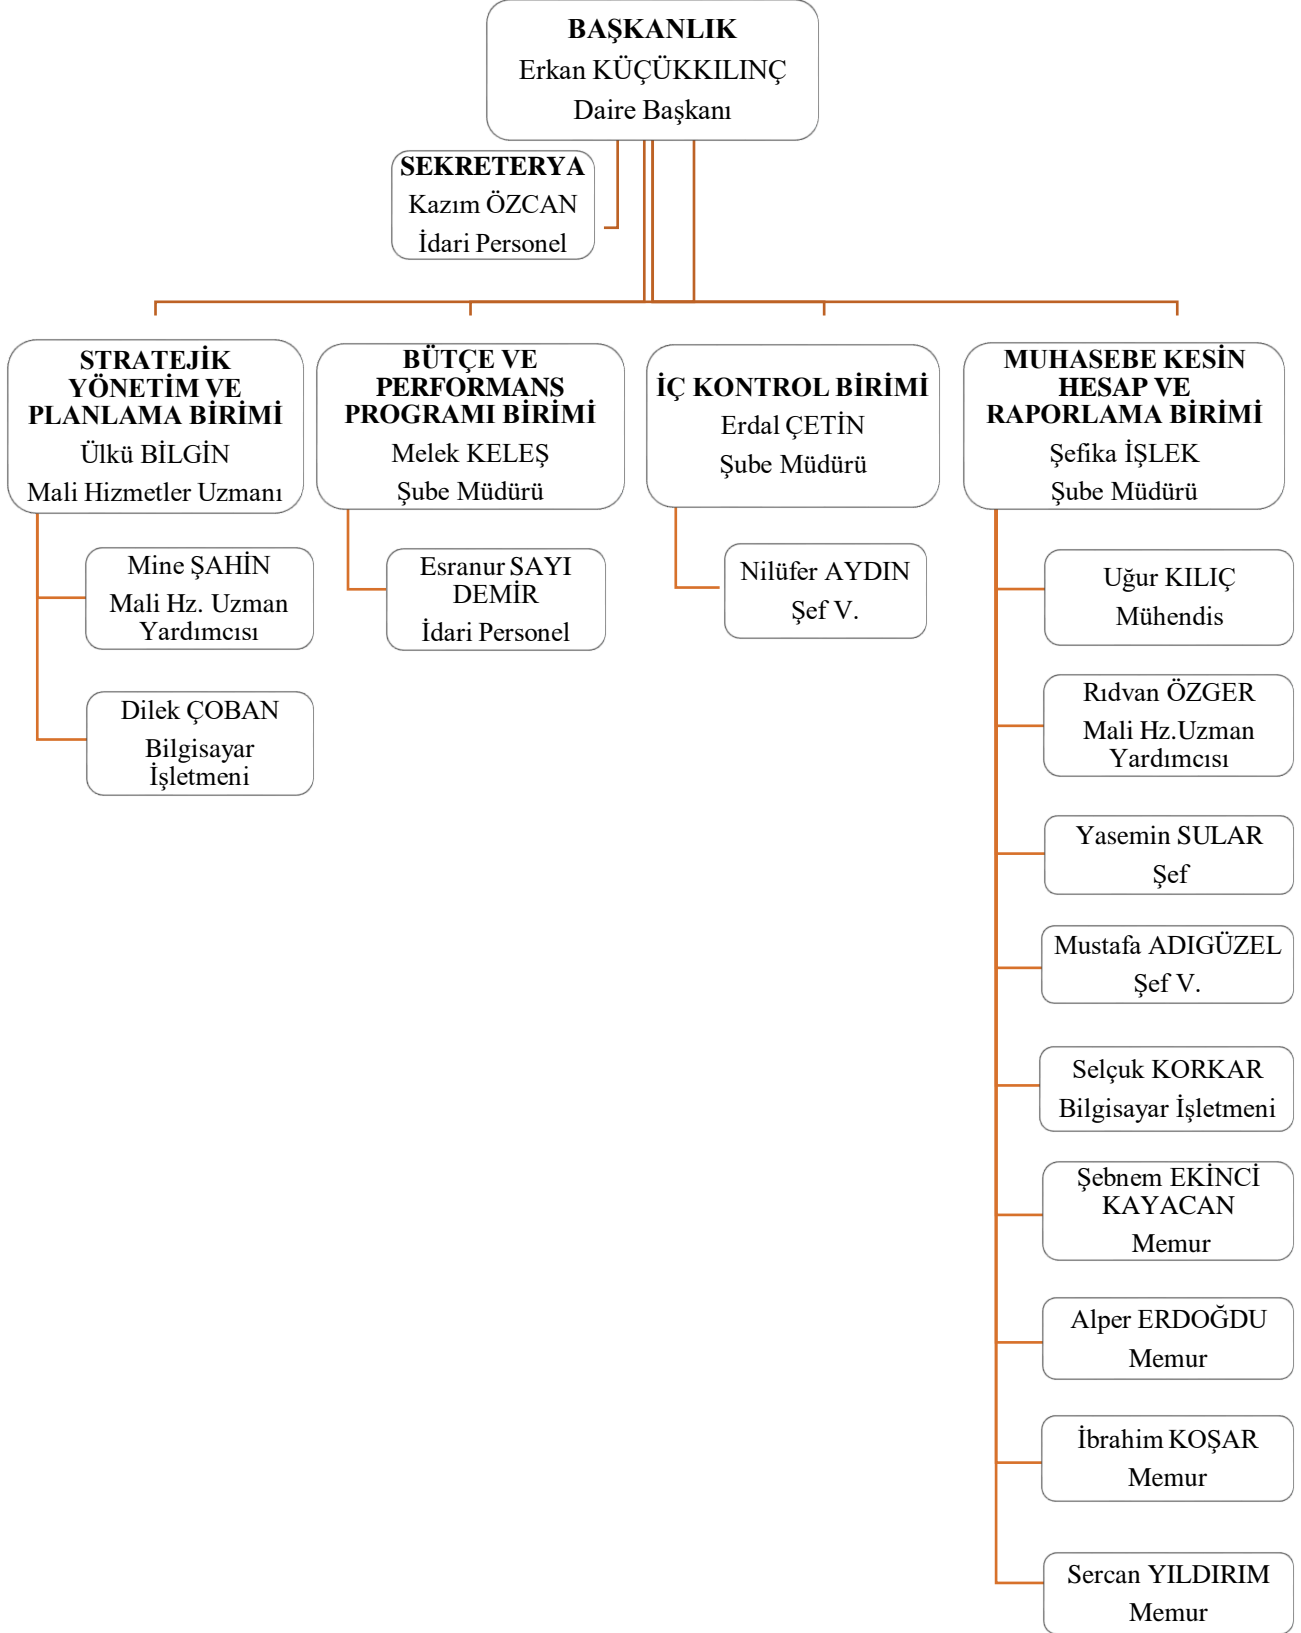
BAŞKANLIK
Erkan KÜÇÜKKILINÇ
Daire Başkanı

SEKRETERYA
Kazım ÖZCAN
İdari Personel

STRATEJİK YÖNETİM VE PLANLAMA BİRİMİ
Ülkü BİLGİN
Mali Hizmetler Uzmanı

Mine ŞAHİN
Mali Hz. Uzman Yardımcısı

Dilek ÇOBAN
Bilgisayar İşletmeni

BÜTÇE VE PERFORMANS PROGRAMI BİRİMİ
Melek KELEŞ
Şube Müdürü

Esranur SAYI DEMİR
İdari Personel

İÇ KONTROL BİRİMİ
Erdal ÇETİN
Şube Müdürü

Nilüfer AYDIN
Şef V.

MUHASEBE KESİN HESAP VE RAPORLAMA BİRİMİ
Şefika İŞLEK
Şube Müdürü

Uğur KILIÇ
Mühendis

Rıdvan ÖZGER
Mali Hz.Uzman Yardımcısı

Yasemin SULAR
Şef

Mustafa ADIGÜZEL
Şef V.

Selçuk KORKAR
Bilgisayar İşletmeni

Şebnem EKİNCİ KAYACAN
Memur

Alper ERDOĞDU
Memur

İbrahim KOŞAR
Memur

Sercan YILDIRIM
Memur